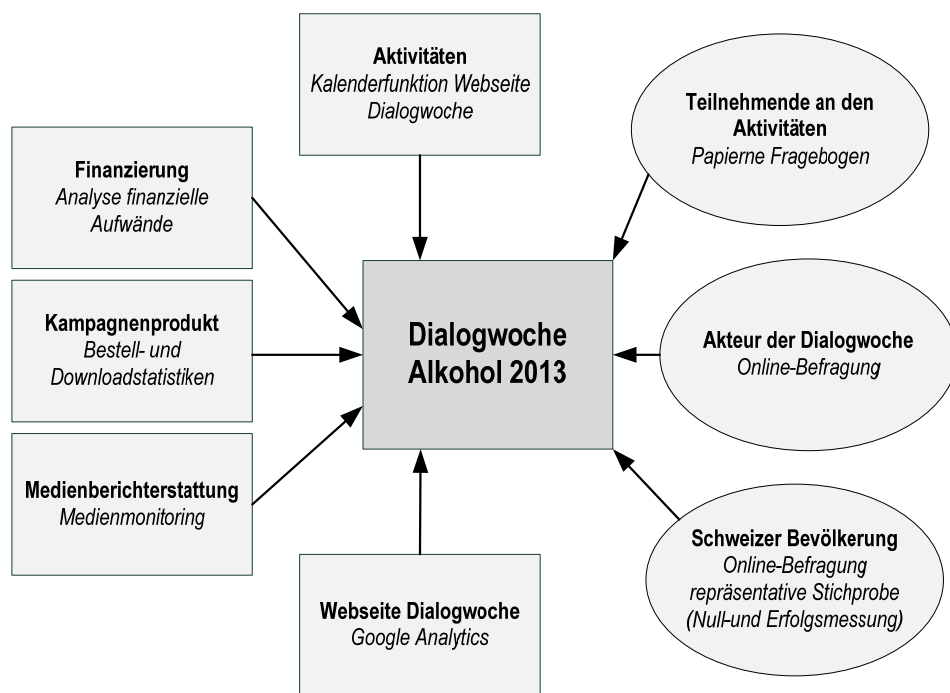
Aktivitäten
Kalenderfunktion Webseite Dialogwoche

Teilnehmende an den Aktivitäten
Papierne Fragebogen

Finanzierung
Analyse finanzielle Aufwände

Kampagnenprodukt
Bestell- und Downloadstatistiken

Dialogwoche Alkohol 2013

Akteur der Dialogwoche
Online-Befragung

Medienberichterstattung
Medienmonitoring

Schweizer Bevölkerung
Online-Befragung repräsentative Stichprobe (Null-und Erfolgsmessung)

Webseite Dialogwoche
Google Analytics